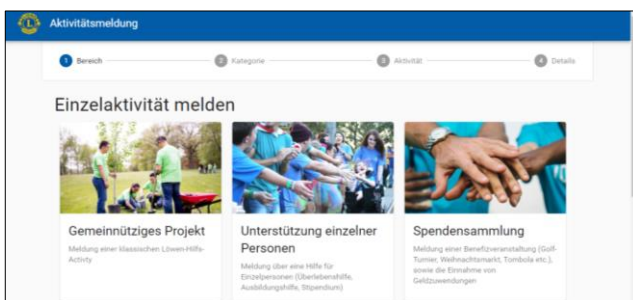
Aktivitätsmeldung

1 Bereich
2 Kategorie
3 Aktivität
4 Details

Einzelaktivität melden

Gemeinnütziges Projekt

Meldung einer klassischen Löwen-Hilfs-Activity

Unterstützung einzelner Personen

Meldung über eine Hilfe für Einzelpersonen (Überlebenshilfe, Ausbildungshilfe, Stipendium)

Spendensammlung

Meldung einer Benefizveranstaltung (Golf-Turnier, Weihnachtsmarkt, Tombola etc.), sowie die Einnahme von Geldzuwendungen